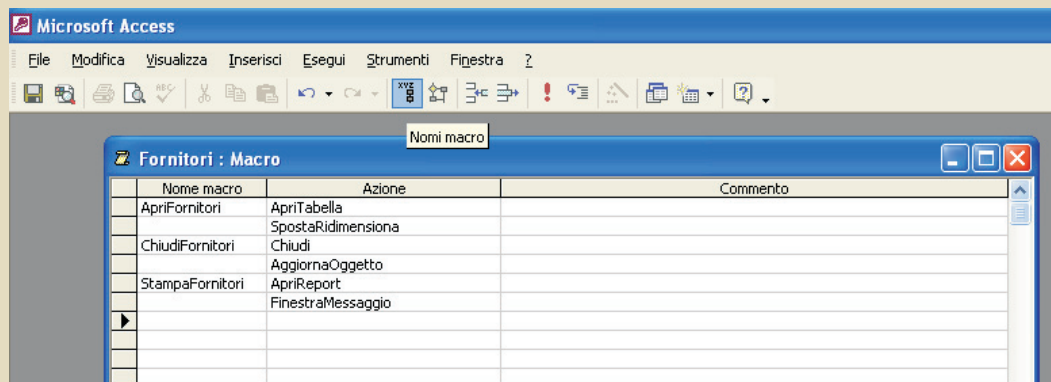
Microsoft Access

File Modifica Visualizza Inserisci Esegui Strumenti Finestra ?

Nomi macro

Fornitori : Macro

| Nome macro | Azione | Commento |
|---|---|---|
| ApriFornitori | ApriTabella | |
| | SpostaRidimensiona | |
| ChiudiFornitori | Chiudi | |
| | AggiornaOggetto | |
| StampaFornitori | ApriReport | |
| | FinestraMessaggio | |
| | | |
| | | |
| | | |
| | | |